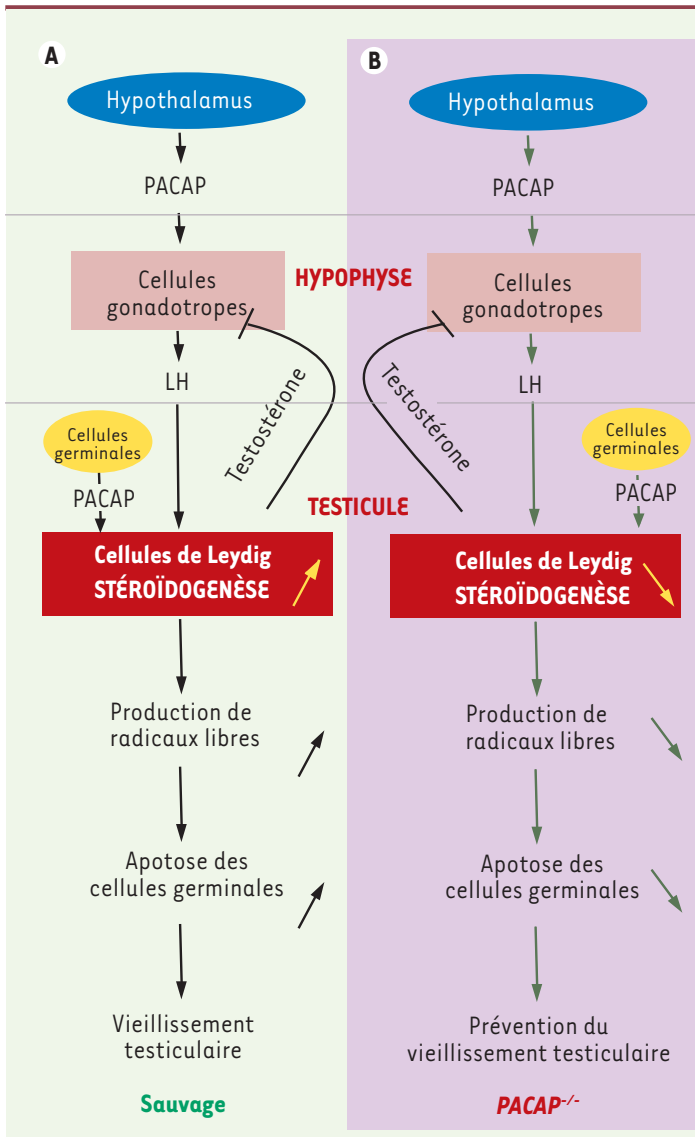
A

Hypothalamus

PACAP

Cellules gonadotropes

LH

Testostérone

Cellules germinales

PACAP

Cellules de Leydig
STÉROÏDOGENÈSE

Production de radicaux libres

Apotose des cellules germinales

Vieillissement testiculaire

Sauvage

HYPOPHYSE

TESTICULE

B

Hypothalamus

PACAP

Cellules gonadotropes

LH

Testostérone

Cellules germinales

PACAP

Cellules de Leydig
STÉROÏDOGENÈSE

Production de radicaux libres

Apotose des cellules germinales

Prévention du vieillissement testiculaire

$PACAP^{-/-}$